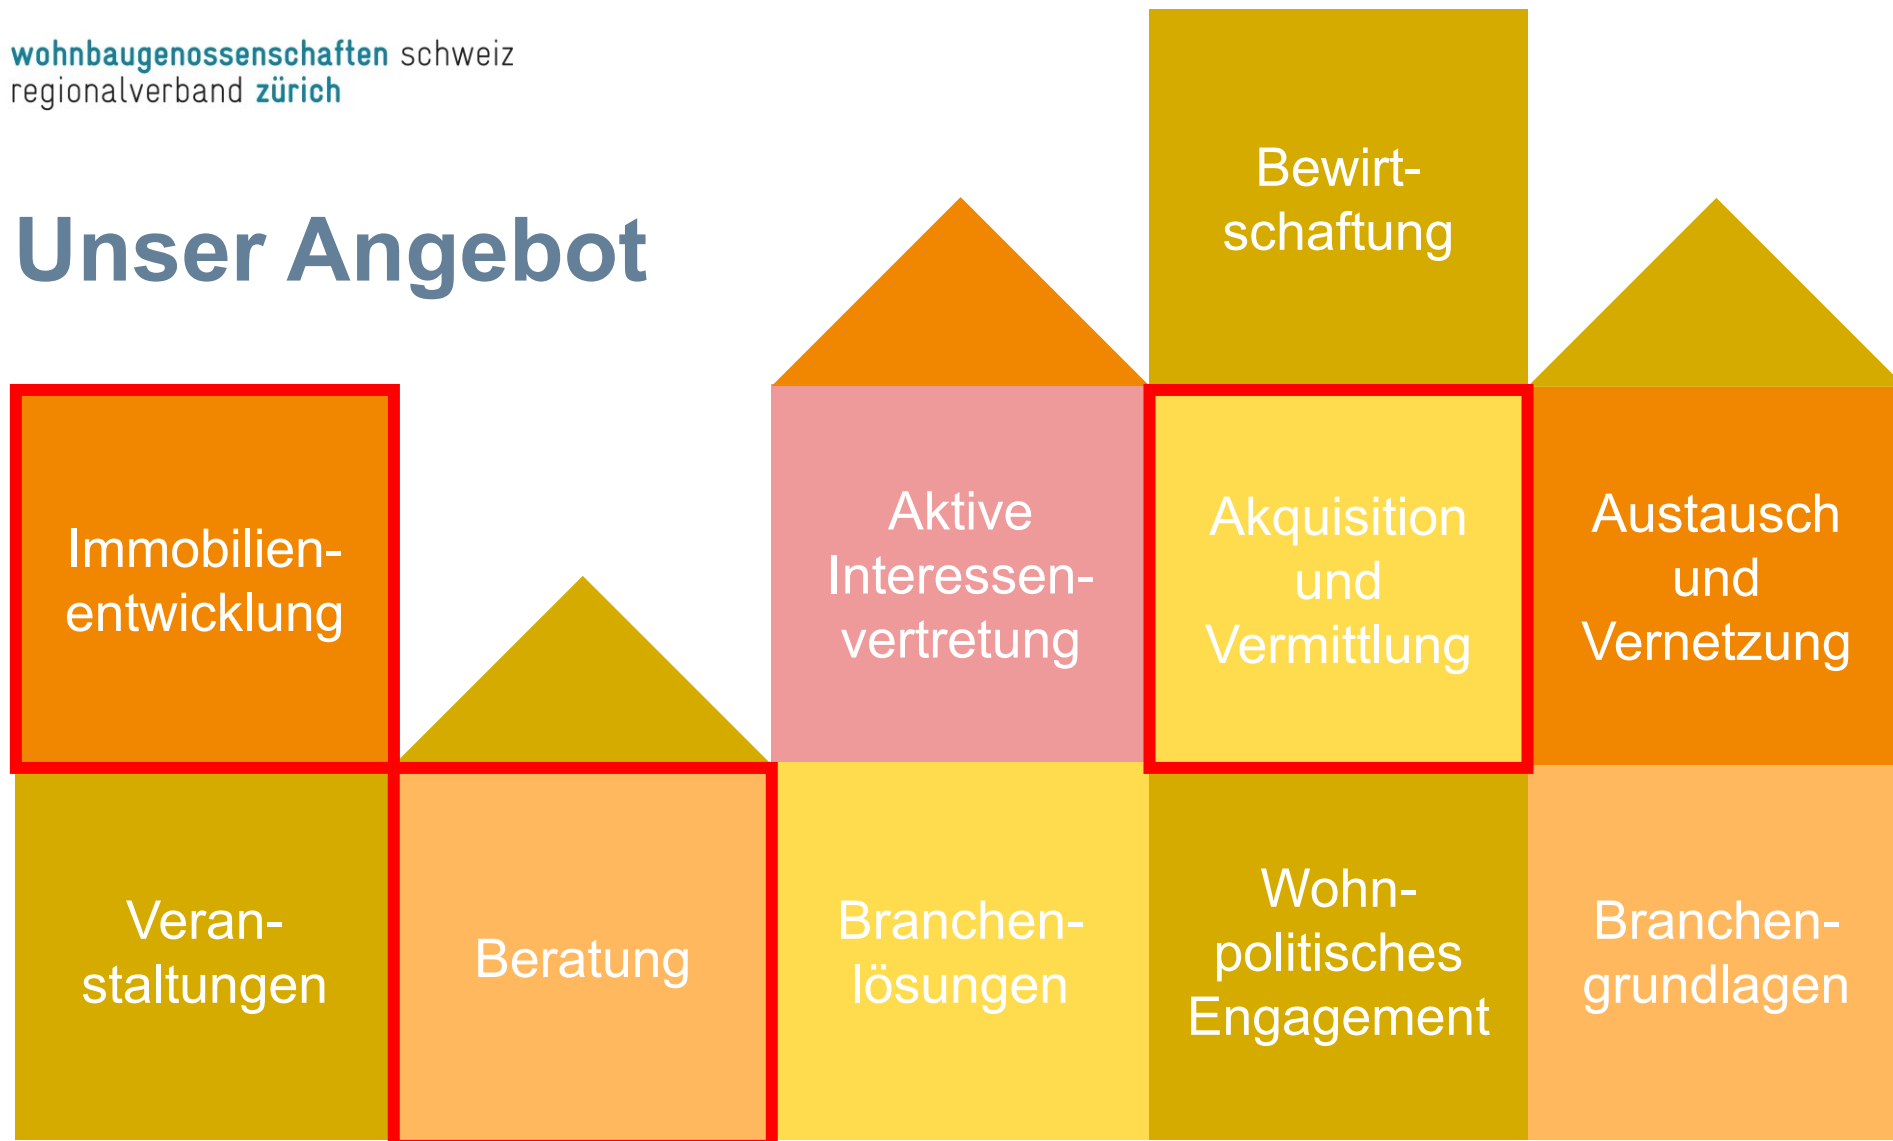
wohnbaugenossenschaften schweiz
regionalverband zürich

Unser Angebot

Bewirtschaftung

Immobilienentwicklung

Aktive Interessenvertretung

Akquisition und Vermittlung

Austausch und Vernetzung

Veranstaltungen

Beratung

Branchenlösungen

Wohnpolitisches Engagement

Branchengrundlagen